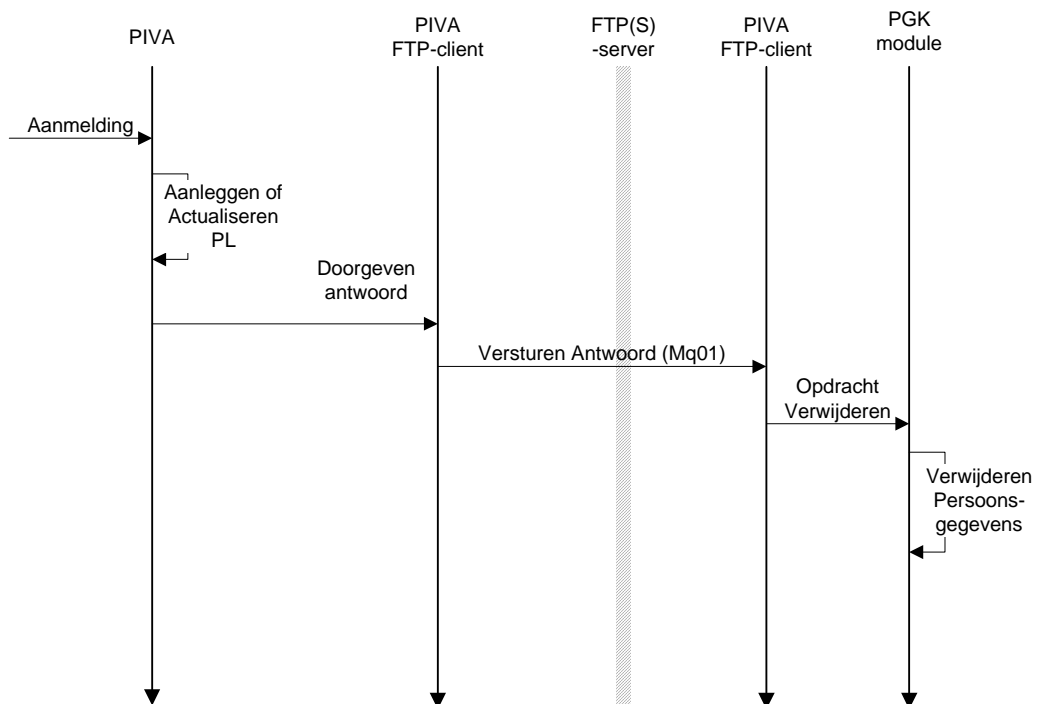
PIVA

PIVA
FTP-client

FTP(S)
-server

PIVA
FTP-client

PGK
module

Aanmelding

Aanleggen of
Actualiseren
PL

Doorgeven
antwoord

Versturen Antwoord (Mq01)

Opdracht
Verwijderen

Verwijderen
Persoonsgegevens